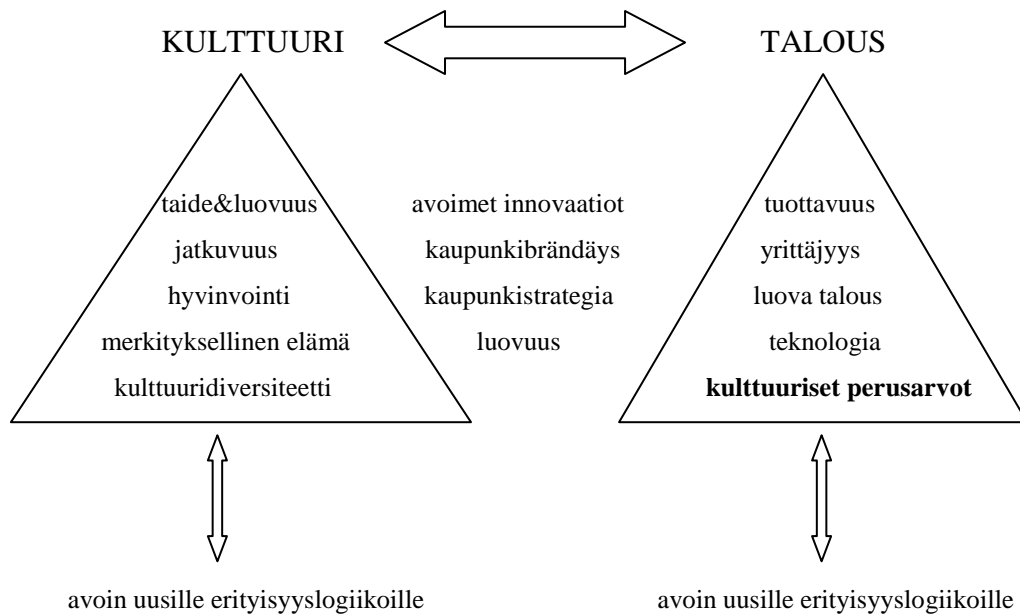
KULTTUURI

TALOUS

taide&luovuus
jatkuvuus
hyvinvointi
merkityksellinen elämä
kulttuuridiversiteetti

avoimet innovaatiot
kaupunkibrändäys
kaupunkistrategia
luovuus

tuottavuus
yrittäjyys
luova talous
teknologia
**kulttuuriset perusarvot**

avoin uusille erityisyyslogiikoille

avoin uusille erityisyyslogiikoille